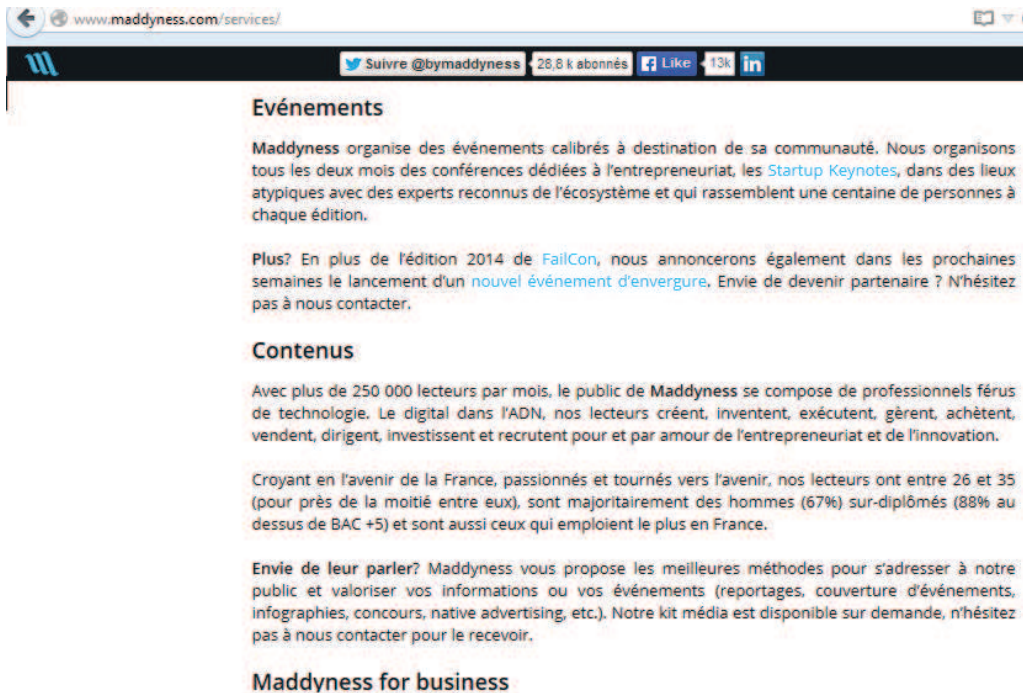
www.maddyness.com/services/

Suivre @bymaddyness 28,8 k abonnés Like 13k in

Evénements

Maddyness organise des événements calibrés à destination de sa communauté. Nous organisons tous les deux mois des conférences dédiées à l'entrepreneuriat, les Startup Keynotes, dans des lieux atypiques avec des experts reconnus de l'écosystème et qui rassemblent une centaine de personnes à chaque édition.

Plus? En plus de l'édition 2014 de FailCon, nous annoncerons également dans les prochaines semaines le lancement d'un nouvel événement d'envergure. Envie de devenir partenaire ? N'hésitez pas à nous contacter.

Contenus

Avec plus de 250 000 lecteurs par mois, le public de Maddyness se compose de professionnels férus de technologie. Le digital dans l'ADN, nos lecteurs créent, inventent, exécutent, gèrent, achètent, vendent, dirigent, investissent et recrutent pour et par amour de l'entrepreneuriat et de l'innovation.

Croyant en l'avenir de la France, passionnés et tournés vers l'avenir, nos lecteurs ont entre 26 et 35 (pour près de la moitié entre eux), sont majoritairement des hommes (67%) sur-diplômés (88% au dessus de BAC +5) et sont aussi ceux qui emploient le plus en France.

Envie de leur parler? Maddyness vous propose les meilleures méthodes pour s'adresser à notre public et valoriser vos informations ou vos événements (reportages, couverture d'événements, infographies, concours, native advertising, etc.). Notre kit média est disponible sur demande, n'hésitez pas à nous contacter pour le recevoir.

Maddyness for business